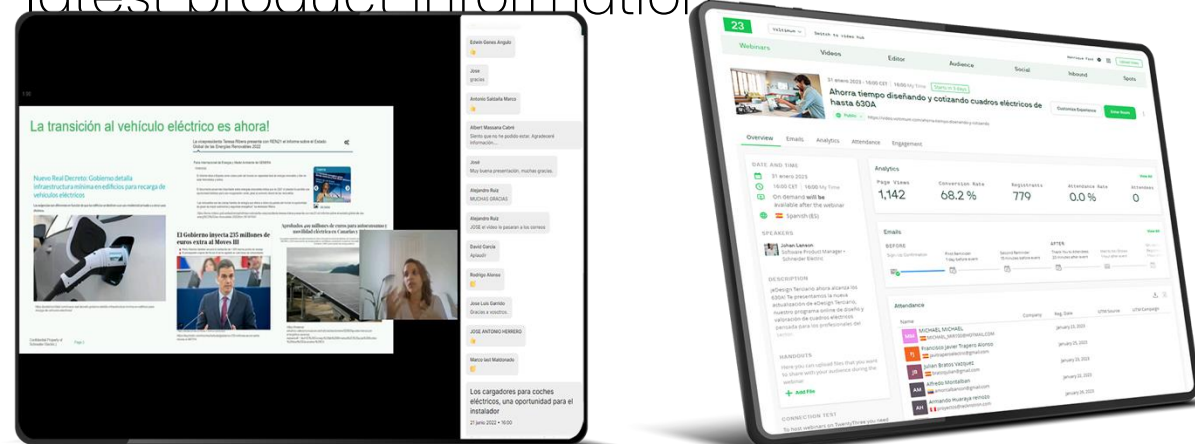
latest product information

La transición al vehículo eléctrico es ahora!

Nuevo Real Decreto: Gobierno detalla infraestructura mínima en edificios para recarga de vehículos eléctricos

El Gobierno inyecta 235 millones de euros extra al Moves III

Edwin Genes Angulo
Jose
gracias
Antonio Saldaña Marco
Albert Massana Cabré
José
Muy buena presentación, muchas gracias.
Alejandro Ruiz
MUCHAS GRACIAS
Alejandro Ruiz
David García
Aplausi!
Rodrigo Alonso
Jose Luis Garrido
Gracias a vosotros.
JOSE ANTONIO HERRERO
Marco Iael Maldonado

Los cargadores para coches eléctricos, una oportunidad para el instalador
21 junio 2022 • 16:00

23
Webinars
Videos
Editor
Audience
Social
Inbound
Spots

31 enero 2023 · 16:00 CET
Ahorra tiempo diseñando y cotizando cuadros eléctricos de hasta 630A

Overview
Emails
Analytics
Attendance
Engagement

DATE AND TIME
31 enero 2023
16:00 CET
On demand will be available after the webinar
Spanish (ES)

SPEAKERS
Johan Lanson
Software Product Manager • Schneider Electric

DESCRIPTION

HANDOUTS
+ Add File

CONNECTION TEST

Analytics
Page Views
1,142
Conversion Rate
68.2 %
Registrants
779
Attendance Rate
0.0 %
Attendees
0

Emails
BEFORE
AFTER

Attendance
Name
Company
Reg. Date
MICHAEL MICHAEL
January 25, 2023
Francisco Javier Trapero Alonso
January 25, 2023
Julian Bravo Vazquez
January 25, 2023
Alfredo Montalban
January 25, 2023
Armando Huaraya
January 25, 2023